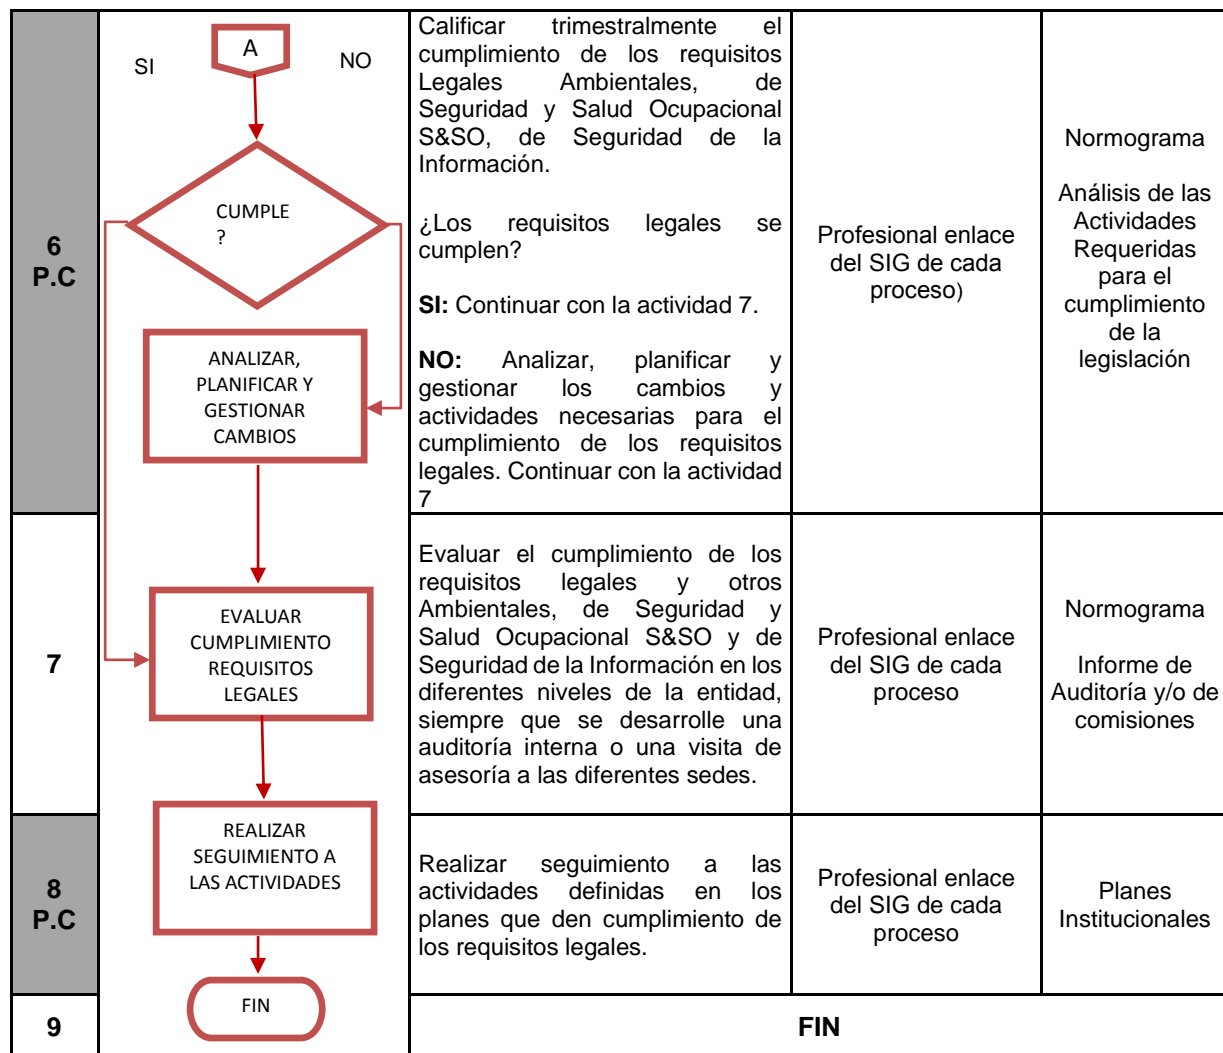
| 6 P.C | A<br>SI NO<br>CUMPLE ?<br>ANALIZAR, PLANIFICAR Y GESTIONAR CAMBIOS | Calificar trimestralmente el cumplimiento de los requisitos Legales Ambientales, de Seguridad y Salud Ocupacional S&SO, de Seguridad de la Información.<br><br>¿Los requisitos legales se cumplen?<br><br>**SI:** Continuar con la actividad 7.<br><br>**NO:** Analizar, planificar y gestionar los cambios y actividades necesarias para el cumplimiento de los requisitos legales. Continuar con la actividad 7 | Profesional enlace del SIG de cada proceso) | Normograma<br><br>Análisis de las Actividades Requeridas para el cumplimiento de la legislación |
|---|---|---|---|---|
| 7 | EVALUAR CUMPLIMIENTO REQUISITOS LEGALES | Evaluar el cumplimiento de los requisitos legales y otros Ambientales, de Seguridad y Salud Ocupacional S&SO y de Seguridad de la Información en los diferentes niveles de la entidad, siempre que se desarrolle una auditoría interna o una visita de asesoría a las diferentes sedes. | Profesional enlace del SIG de cada proceso | Normograma<br><br>Informe de Auditoría y/o de comisiones |
| 8 P.C | REALIZAR SEGUIMIENTO A LAS ACTIVIDADES | Realizar seguimiento a las actividades definidas en los planes que den cumplimiento de los requisitos legales. | Profesional enlace del SIG de cada proceso | Planes Institucionales |
| 9 | FIN | **FIN** | | |